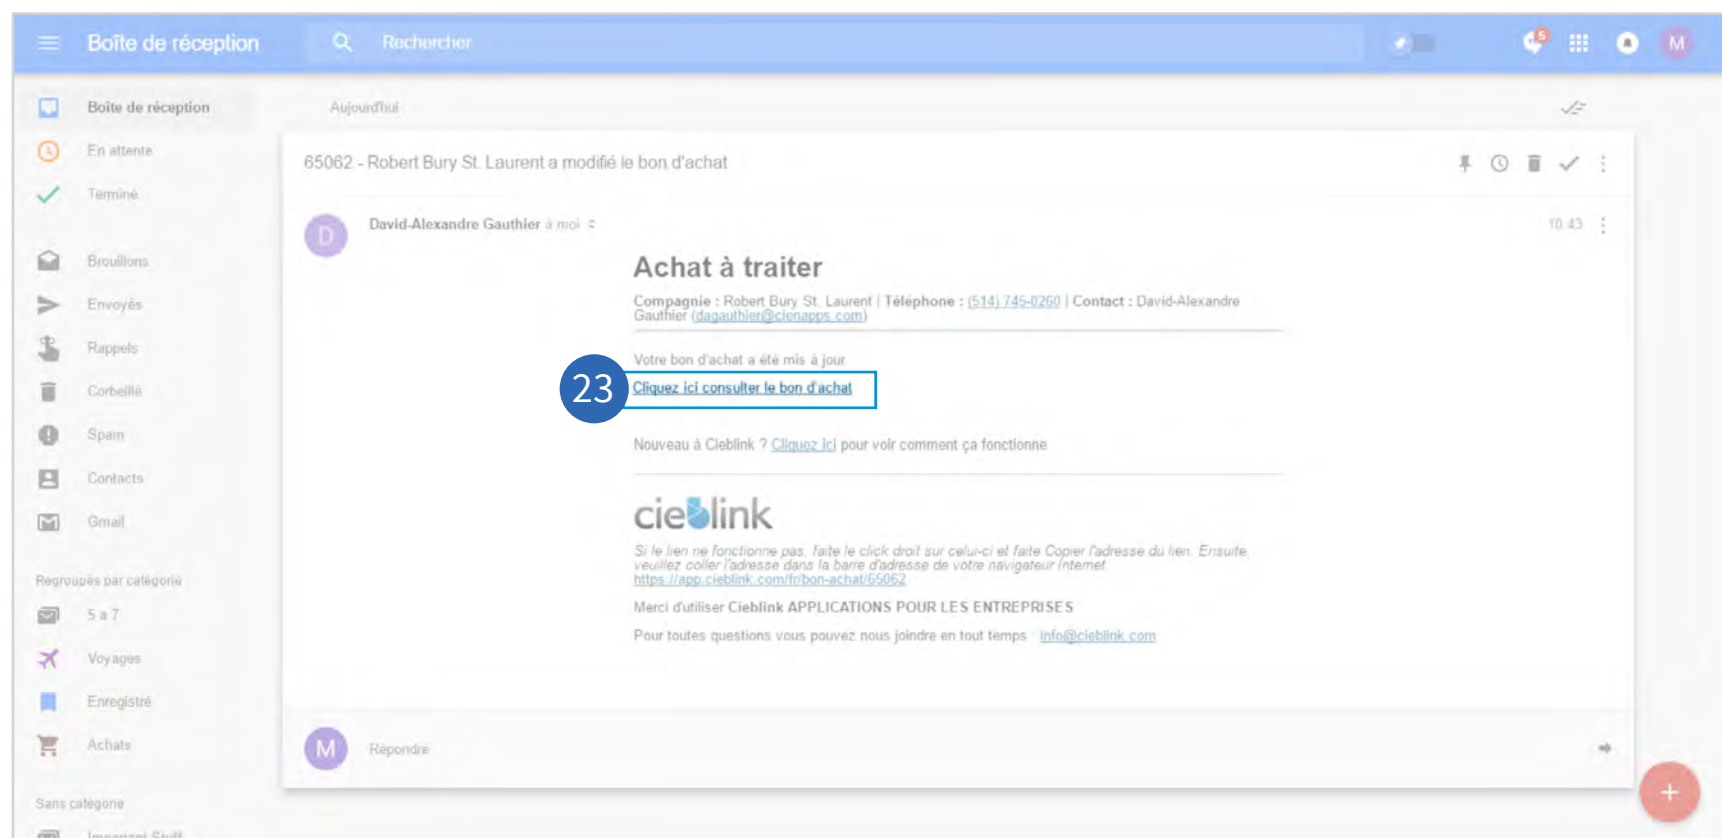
Boîte de réception

Rechercher

5

M

Boîte de réception

En attente

Terminé

Brouillons

Envoyés

Rappels

Corbeille

Spam

Contacts

Gmail

Regroupés par catégorie

5 à 7

Voyages

Enregistré

Achats

Sans catégorie

Important Stuff

Aujourd'hui

65062 - Robert Bury St. Laurent a modifié le bon d'achat

D

David-Alexandre Gauthier à moi

10:43

Achat à traiter

Compagnie : Robert Bury St. Laurent | Téléphone : (514) 745-0260 | Contact : David-Alexandre Gauthier (dagauthier@cienapps.com)

Votre bon d'achat a été mis à jour

23

Cliquez ici consulter le bon d'achat

Nouveau à Cieblink ? Cliquez ici pour voir comment ça fonctionne

cieblink

Si le lien ne fonctionne pas, faite le click droit sur celui-ci et faite Copier l'adresse du lien. Ensuite veuillez coller l'adresse dans la barre d'adresse de votre navigateur Internet https://app.cieblink.com/fr/bon-achat/65062

Merci d'utiliser Cieblink APPLICATIONS POUR LES ENTREPRISES

Pour toutes questions vous pouvez nous joindre en tout temps : info@cieblink.com

M

Répondre

+